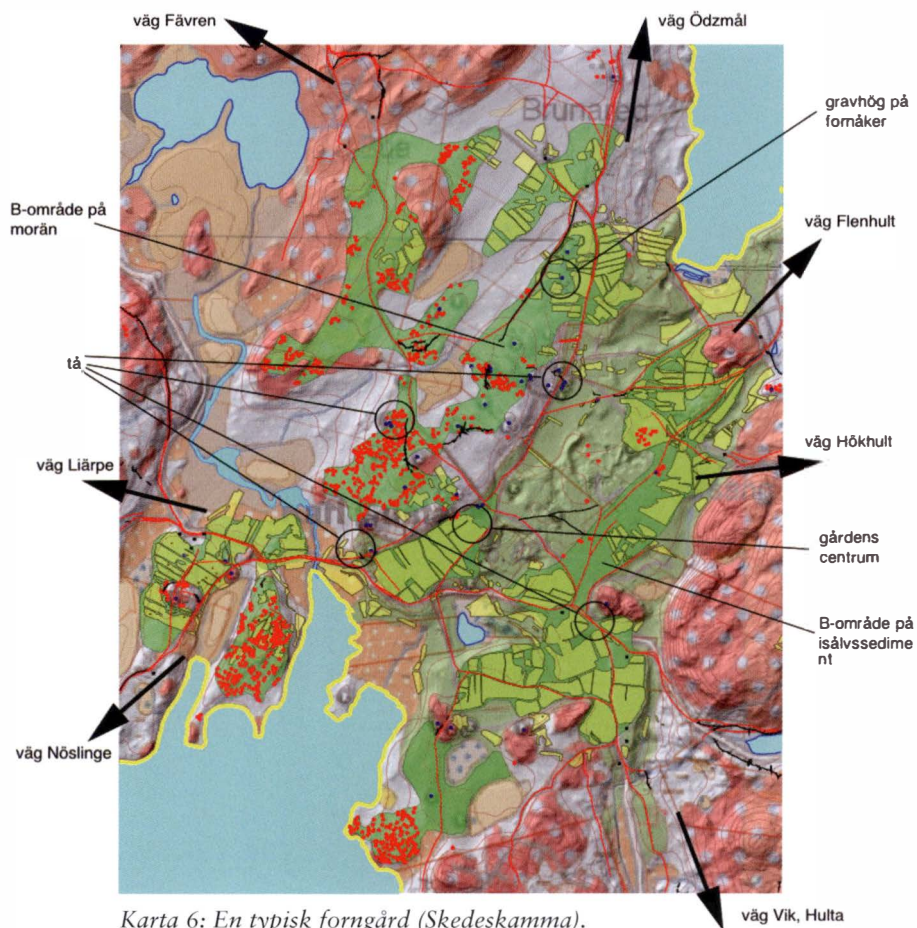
väg Fävren

väg Ödzmål

Brunared

gravhög på fornåker

B-område på morän

väg Flenhult

tå

väg Hökhult

väg Liärpe

gårdens centrum

B-område på isälvssedime nt

väg Nöslinge

Karta 6: En typisk forngård (Skedeskamma).

väg Vik, Hulta